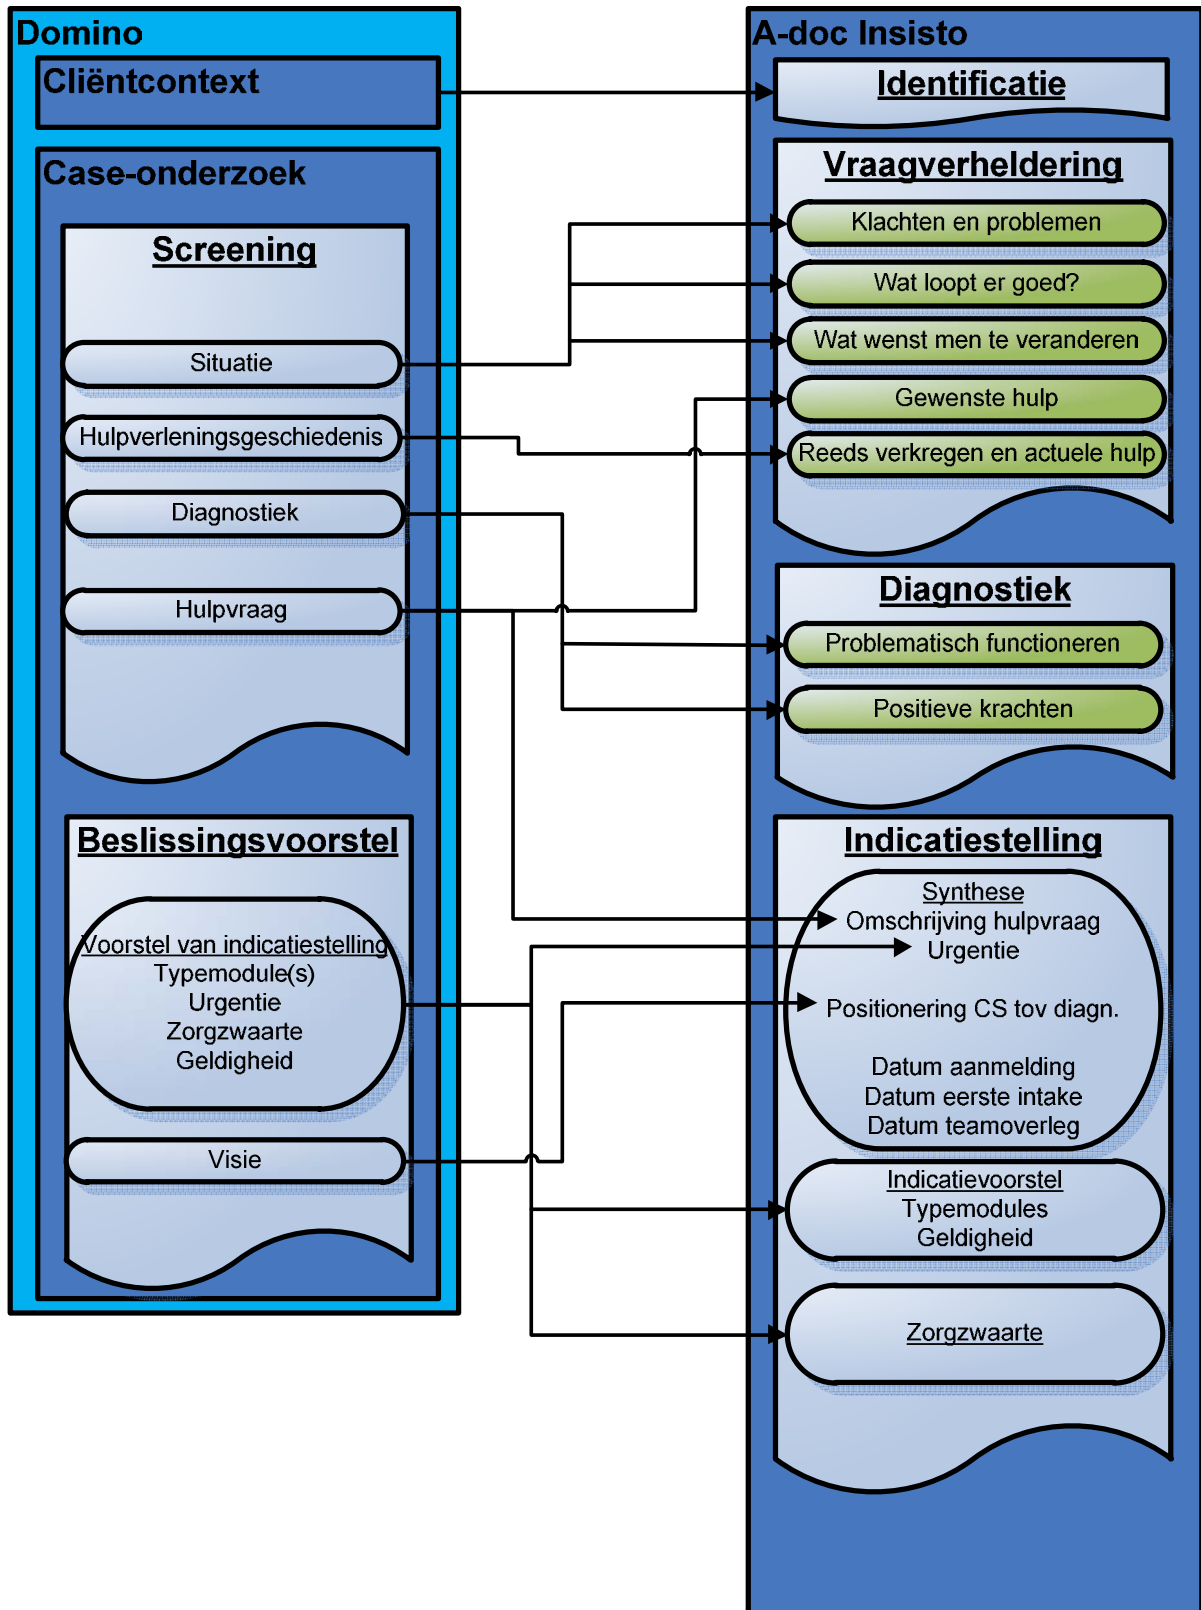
Domino

Cliëntcontext

Case-onderzoek

Screening

Situatie

Hulpverleningsgeschiedenis

Diagnostiek

Hulpvraag

Beslissingsvoorstel

Voorstel van indicatiestelling
Typemodule(s)
Urgentie
Zorgzwaarte
Geldigheid

Visie

A-doc Insisto

Identificatie

Vraagverheldering

Klachten en problemen

Wat loopt er goed?

Wat wenst men te veranderen

Gewenste hulp

Reeds verkregen en actuele hulp

Diagnostiek

Problematisch functioneren

Positieve krachten

Indicatiestelling

Synthese
Omschrijving hulpvraag
Urgentie

Positionering CS tov diagn.

Datum aanmelding
Datum eerste intake
Datum teamoverleg

Indicatievoorstel
Typemodules
Geldigheid

Zorgzwaarte